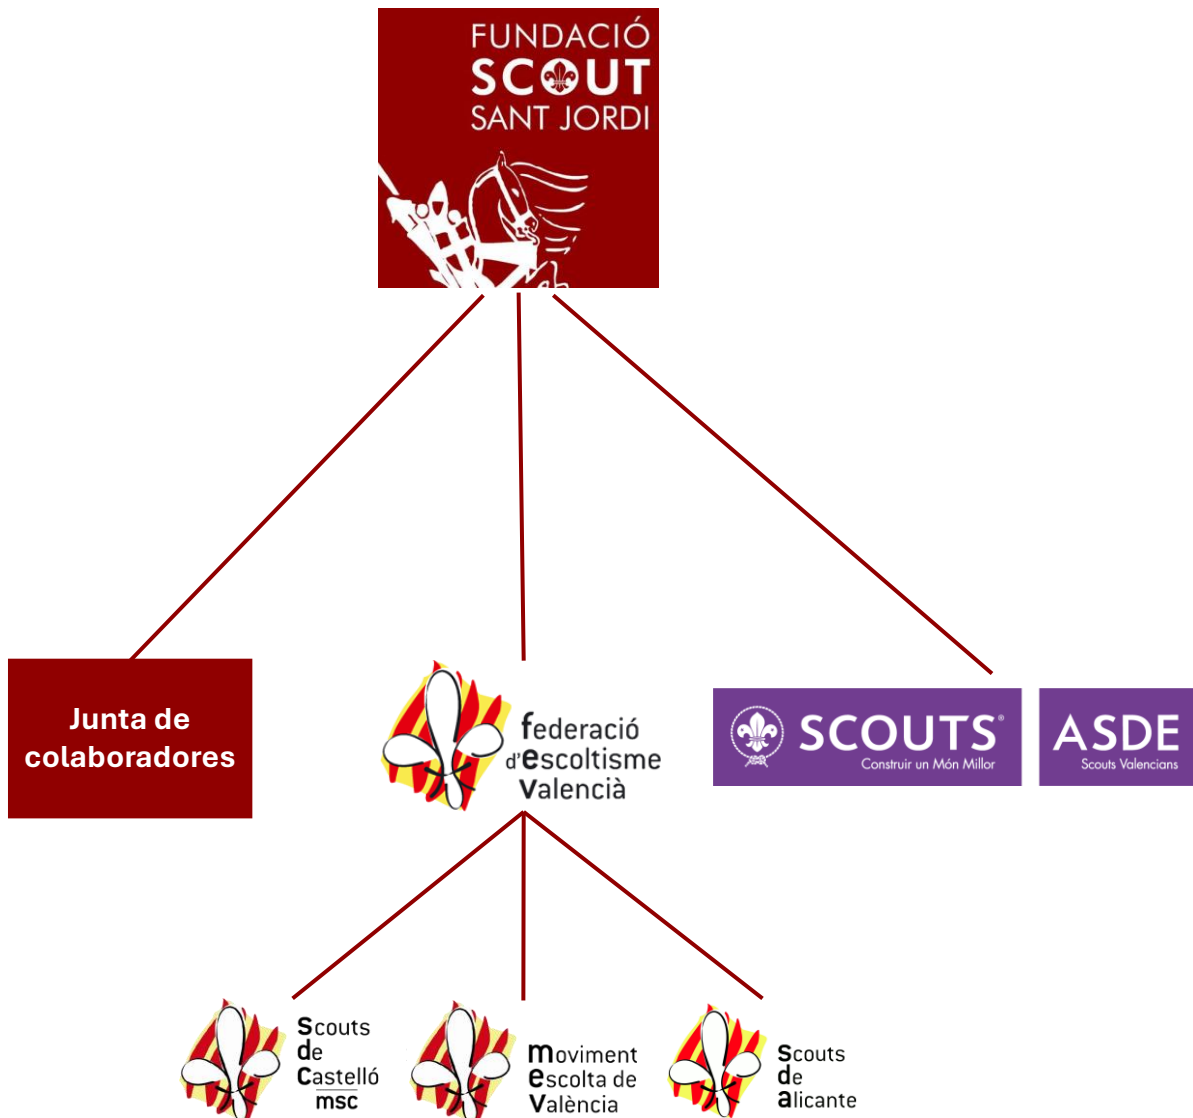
FUNDACIÓ
SCOUT
SANT JORDI

Junta de colaboradores

federació d'escoltisme valencià

SCOUTS®
Construir un Món Millor

ASDE
Scouts Valencians

Scouts de Castelló
msc

moviment escolta de València

Scouts de alicante